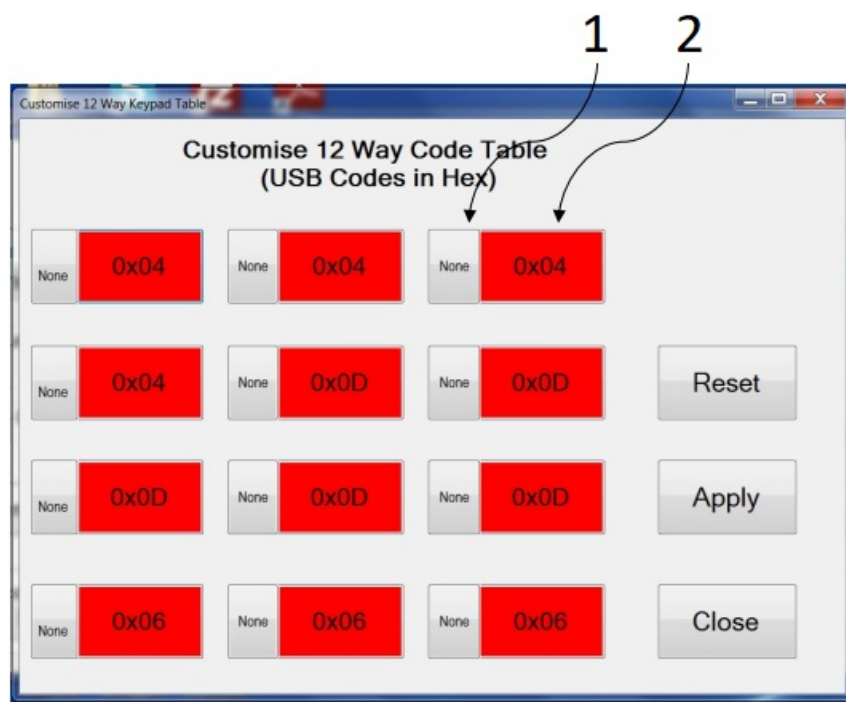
1 2

Customise 12 Way Keypad Table

Customise 12 Way Code Table
(USB Codes in Hex)

None 0x04 None 0x04 None 0x04

None 0x04 None 0x0D None 0x0D Reset

None 0x0D None 0x0D None 0x0D Apply

None 0x06 None 0x06 None 0x06 Close